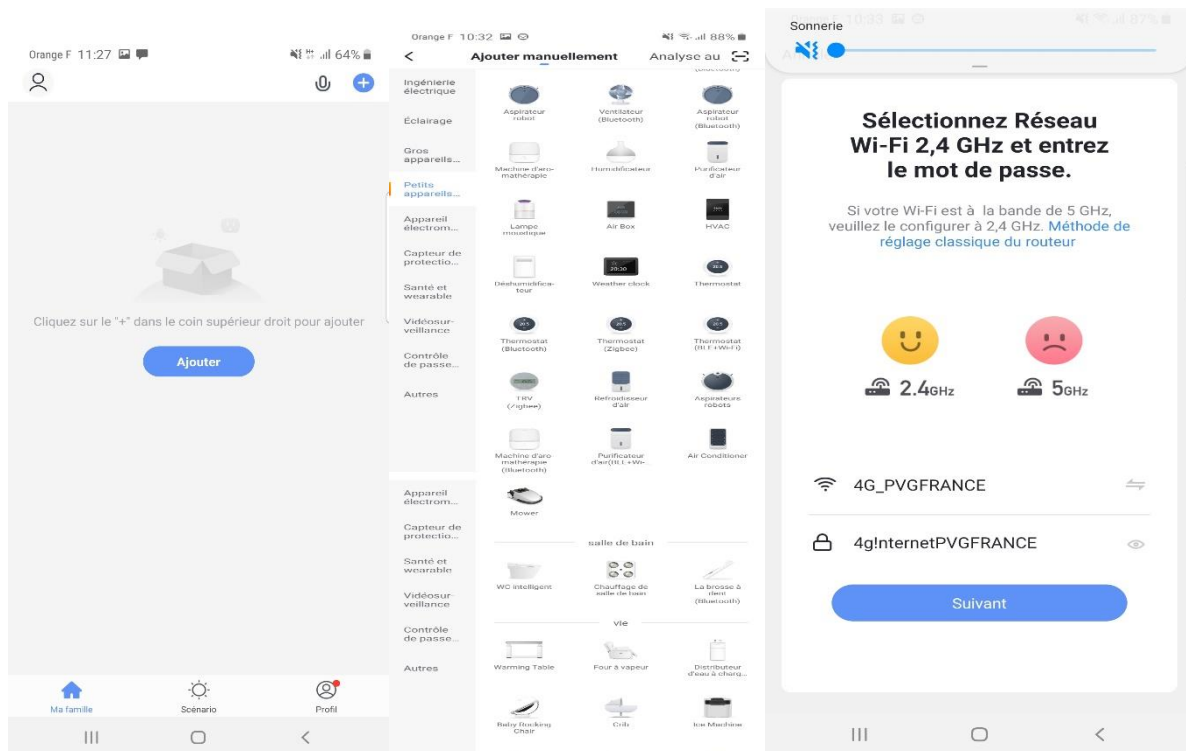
Orange F 11:27 64%

Cliquez sur le "+" dans le coin supérieur droit pour ajouter

Ajouter

Ma famille
Scénario
Profil

Orange F 10:32 88%

< Ajouter manuellement Analyse au

Ingénierie électrique
Éclairage
Gros appareils...
Petits appareils...
Appareil électrom...
Capteur de protectio...
Santé et wearable
Vidéosurveillance
Contrôle de passe...
Autres

Aspirateur robot
Ventilateur (Bluetooth)
Aspirateur robot (Bluetooth)
Machine d'aromathérapie
Humidificateur
Purificateur d'air
Lampe moustique
Air Box
HVAC
Déshumidificateur
Weather clock
Thermostat
Thermostat (Bluetooth)
Thermostat (Zigbee)
Thermostat (BLE+Wi-Fi)
TRV (Zigbee)
Refroidisseur d'air
Aspirateurs robots
Machine d'aromathérapie (Bluetooth)
Purificateur d'air(BLE+Wi-...
Air Conditioner
Mower

Appareil électrom...
Capteur de protectio...
Santé et wearable
Vidéosurveillance
Contrôle de passe...
Autres

salle de bain
WC intelligent
Chauffage de salle de bain
La brosse à dent (Bluetooth)
vie
Warming Table
Four à vapeur
Distributeur d'eau à charg...
Baby Rocking Chair
Crib
Ice Machine

Sonnerie

Sélectionnez Réseau Wi-Fi 2,4 GHz et entrez le mot de passe.

Si votre Wi-Fi est à la bande de 5 GHz, veuillez le configurer à 2,4 GHz. Méthode de réglage classique du routeur

2.4GHz
5GHz

4G_PVGFRANCE
4g!nternetPVGFRANCE

Suivant